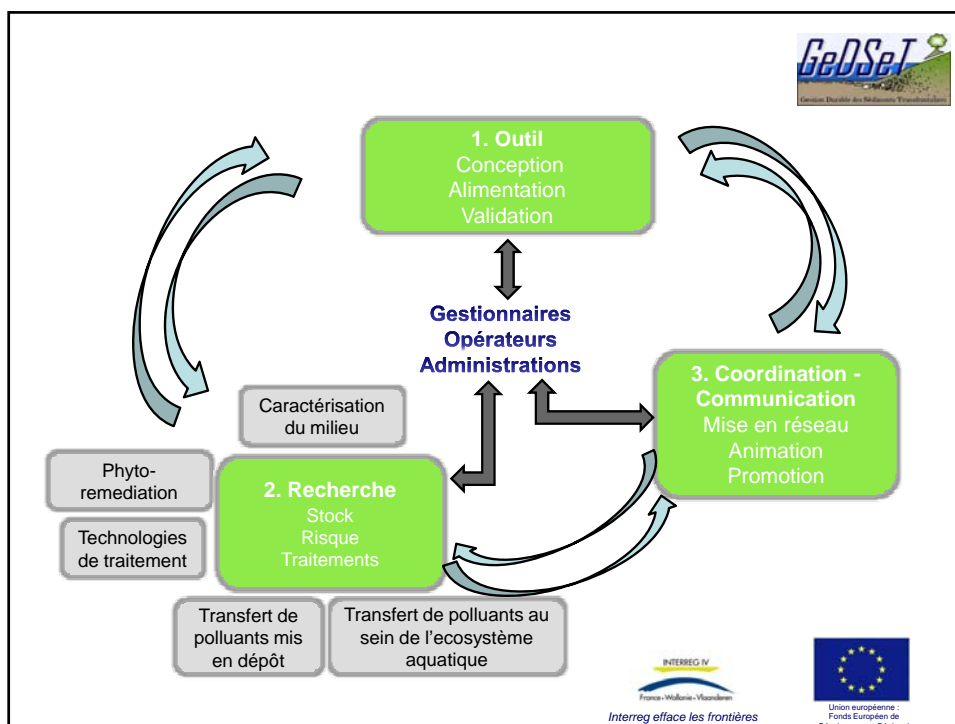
GeDSeT
Gestion Durable des Sédiments Transfrontaliers

1. Outil
Conception
Alimentation
Validation

Gestionnaires
Opérateurs
Administrations

3. Coordination - Communication
Mise en réseau
Animation
Promotion

Caractérisation du milieu

Phyto-remediation

Technologies de traitement

2. Recherche
Stock
Risque
Traitements

Transfert de polluants mis en dépôt

Transfert de polluants au sein de l'ecosystème aquatique

INTERREG IV
France-Wallonie-Vlaanderen
Interreg efface les frontières

Union européenne :
Fonds Européen de
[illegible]